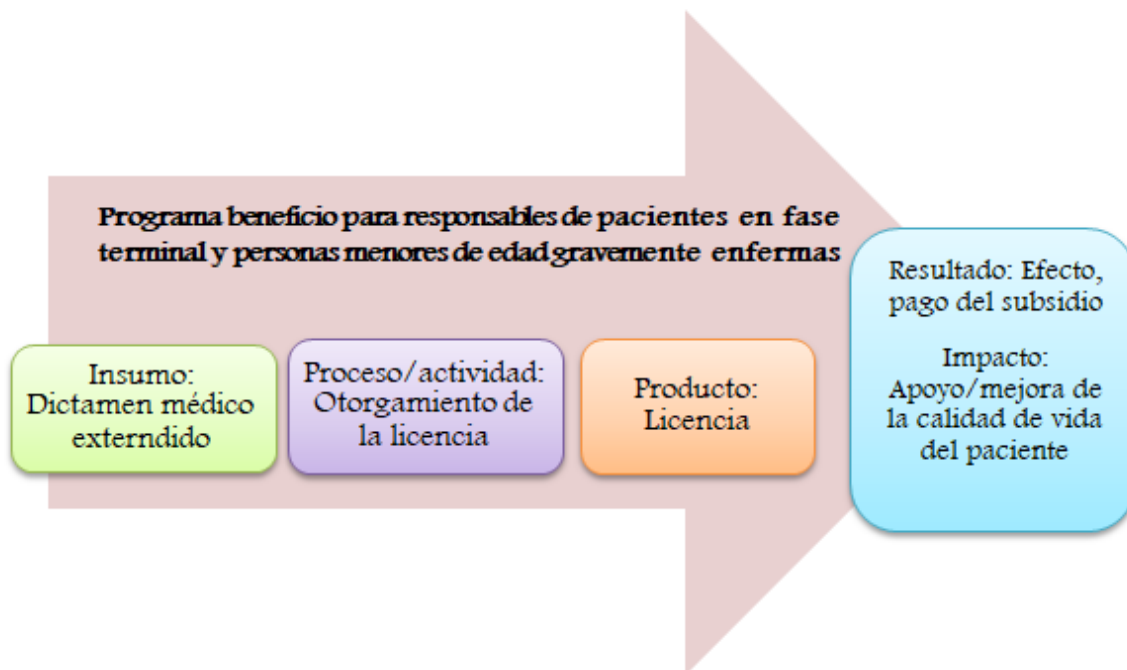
Programa beneficio para responsables de pacientes en fase terminal y personas menores de edad gravemente enfermas

Insumo: Dictamen médico externdido

Proceso/actividad: Otorgamiento de la licencia

Producto: Licencia

Resultado: Efecto, pago del subsidio

Impacto: Apoyo/mejora de la calidad de vida del paciente